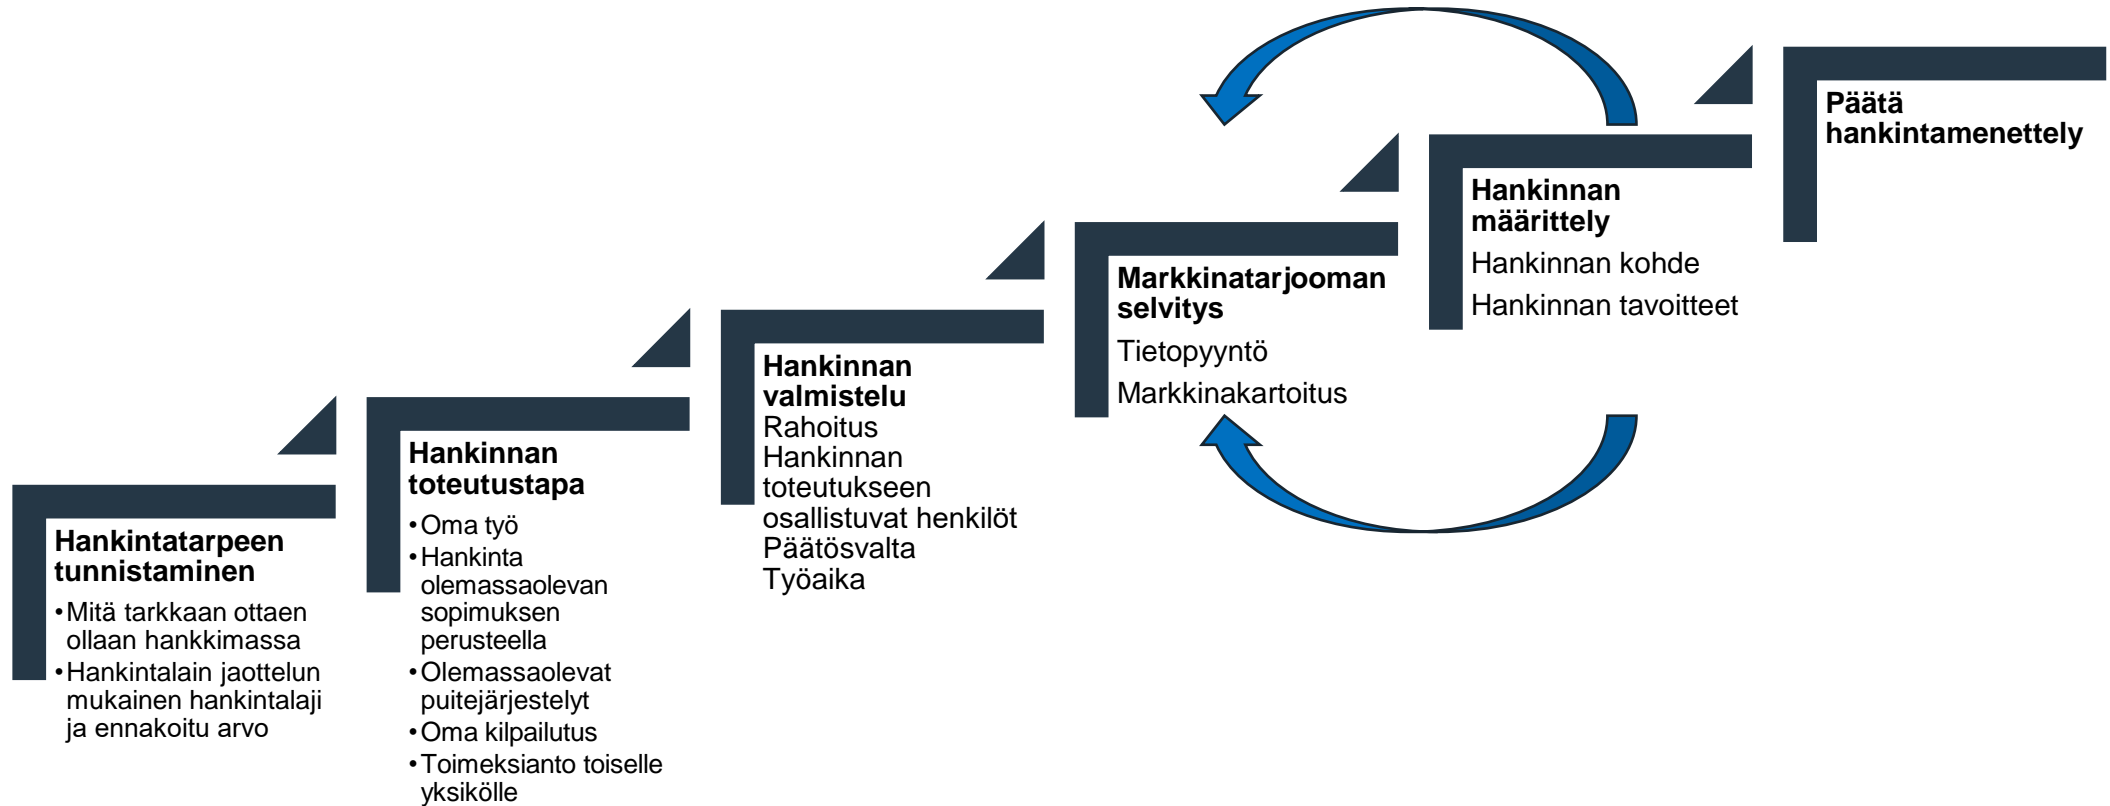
**Hankintatarpeen tunnistaminen**
- Mitä tarkkaan ottaen ollaan hankkimassa
- Hankintalain jaottelun mukainen hankintalaji ja ennakoitu arvo

**Hankinnan toteutustapa**
- Oma työ
- Hankinta olemassaolevan sopimuksen perusteella
- Olemassaolevat puitejärjestelyt
- Oma kilpailutus
- Toimeksianto toiselle yksikölle

**Hankinnan valmistelu**
Rahoitus
Hankinnan toteutukseen osallistuvat henkilöt
Päätösvalta
Työaika

**Markkinatarjooman selvitys**
Tietopyyntö
Markkinakartoitus

**Hankinnan määrittely**
Hankinnan kohde
Hankinnan tavoitteet

**Päätä hankintamenettely**